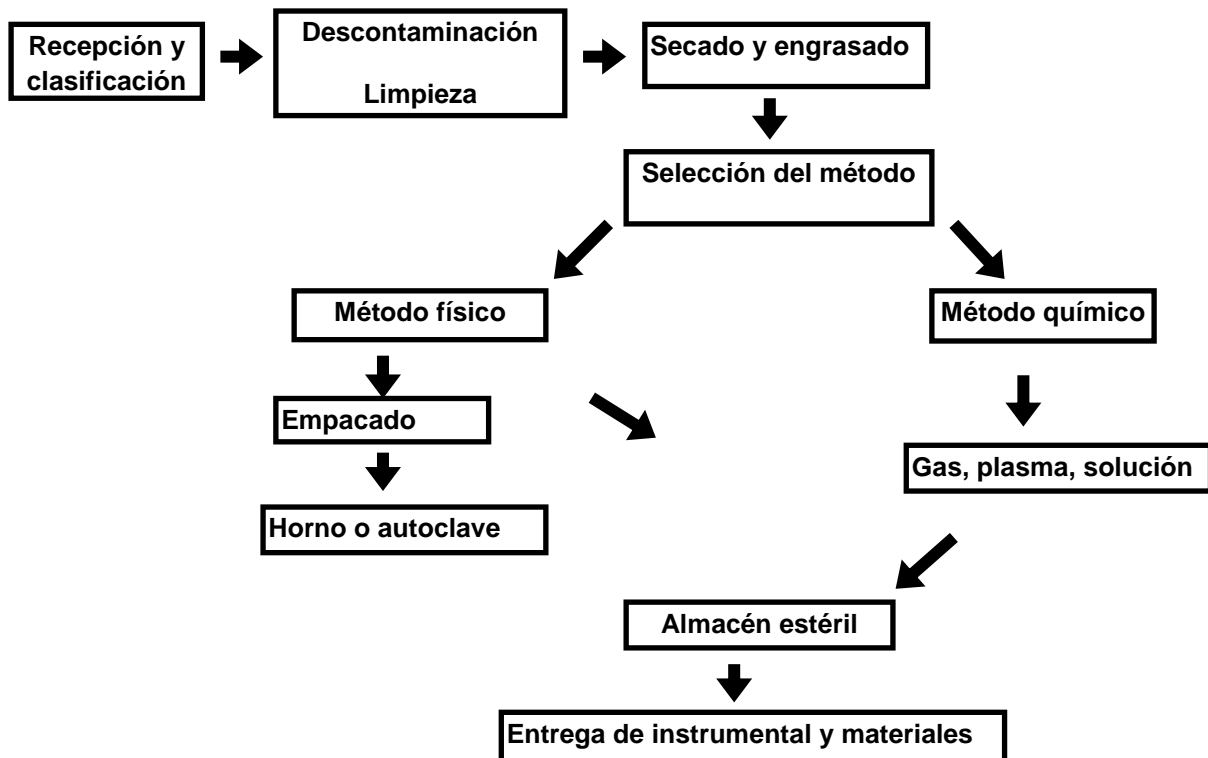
Recepción y clasificación

Descontaminación

Limpieza

Secado y engrasado

Selección del método

Método físico

Método químico

Empacado

Gas, plasma, solución

Horno o autoclave

Almacén estéril

Entrega de instrumental y materiales